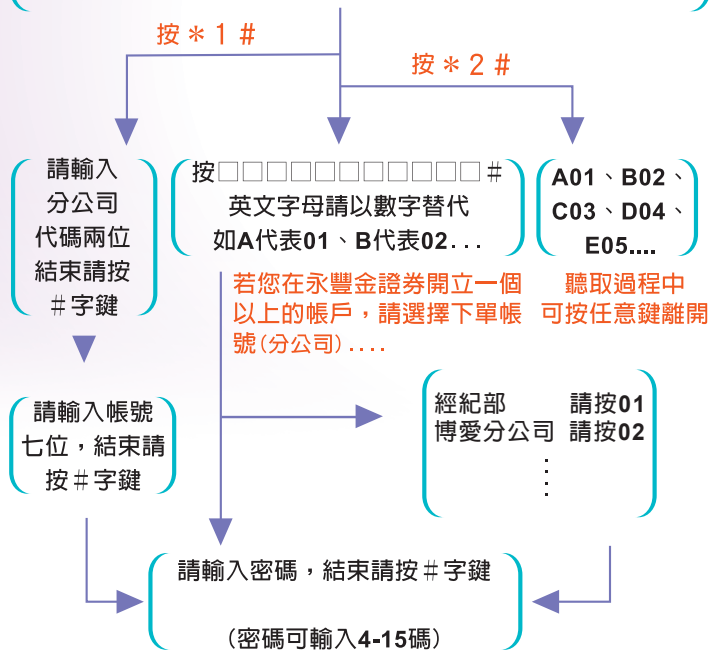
按＊1＃

按＊2＃

請輸入分公司代碼兩位結束請按＃字鍵

按□□□□□□□□□□□□＃
英文字母請以數字替代
如A代表01、B代表02...

A01、B02、C03、D04、E05....

若您在永豐金證券開立一個以上的帳戶，請選擇下單帳號(分公司)....

聽取過程中可按任意鍵離開

請輸入帳號七位，結束請按＃字鍵

經紀部 請按01
博愛分公司 請按02
⋮

請輸入密碼，結束請按＃字鍵

(密碼可輸入4-15碼)